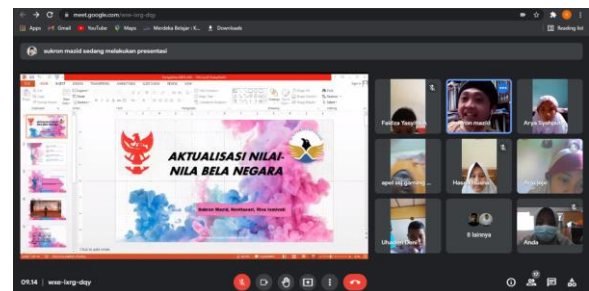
meet.google.com/wxe-ixrg-dqy

Apps Gmail YouTube Maps Merdeka Belajar : K... Downloads

Reading list

sukron masid sedang melakukan presentasi

AKTUALISASI NILAI-NILA BELA NEGARA

Sukron Masid, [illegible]

Click to add notes

Faiiza Yasyifa

sukron masid

Arya Syahputra

apel sig gaming

Hayati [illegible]

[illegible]

Uhaaim Deni

5 lainnya

Anda

09.14 | wxe-ixrg-dqy